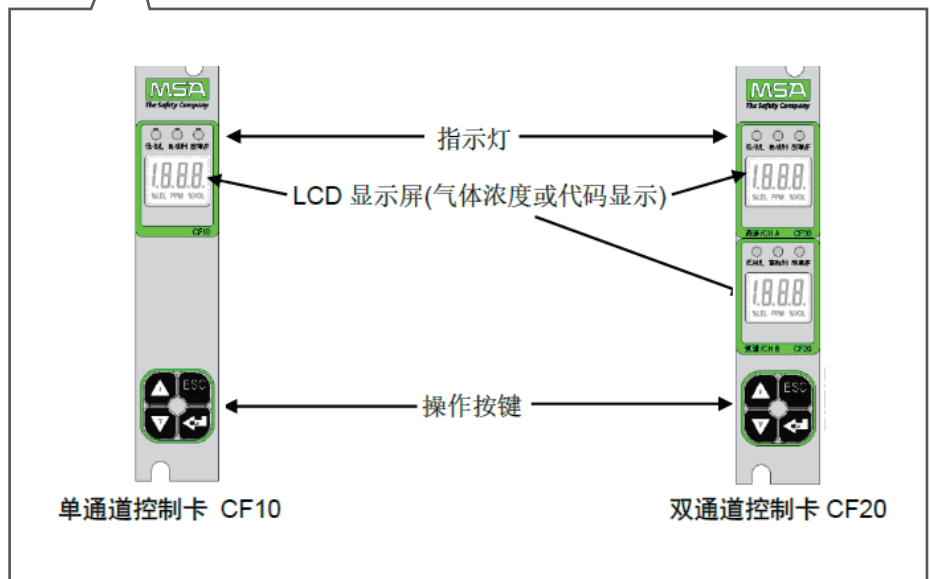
MSA
The Safety Company

%LEL PPM %VOL
CF10

MSA
The Safety Company

指示灯

LCD 显示屏(气体浓度或代码显示)

%LEL PPM %VOL
通道 / CH A CF20

%LEL PPM %VOL
通道 / CH B CF20

ESC

操作按键

ESC

单通道控制卡 CF10

双通道控制卡 CF20